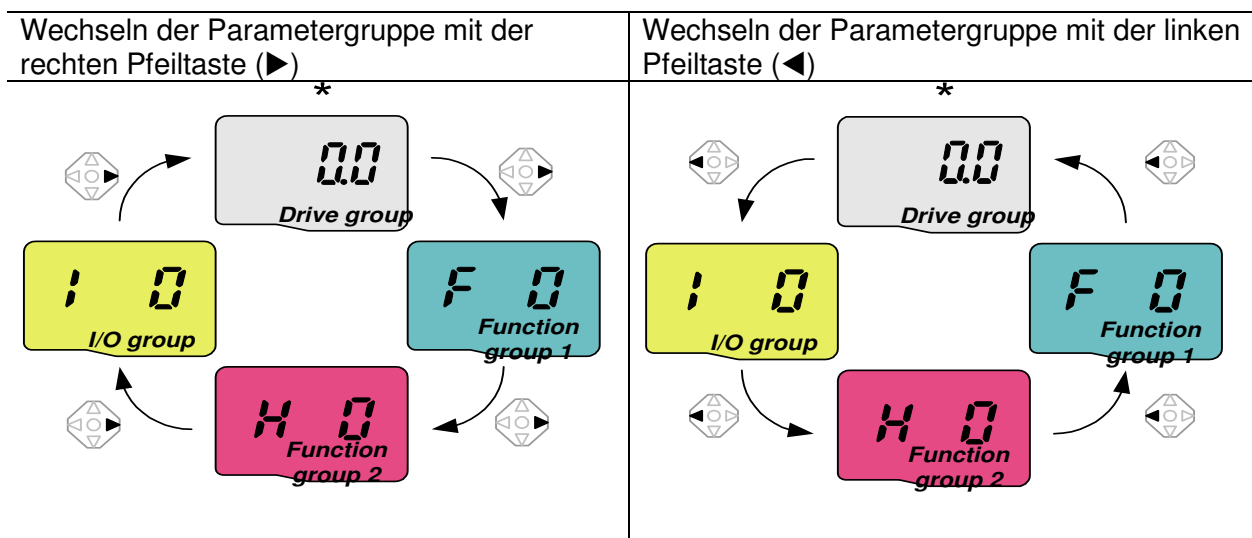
| Wechseln der Parametergruppe mit der rechten Pfeiltaste (▶) | Wechseln der Parametergruppe mit der linken Pfeiltaste (◀) |
|---|---|
| * | * |

0.0
Drive group

F 0
Function group 1

H 0
Function group 2

I 0
I/O group

0.0
Drive group

I 0
I/O group

H 0
Function group 2

F 0
Function group 1